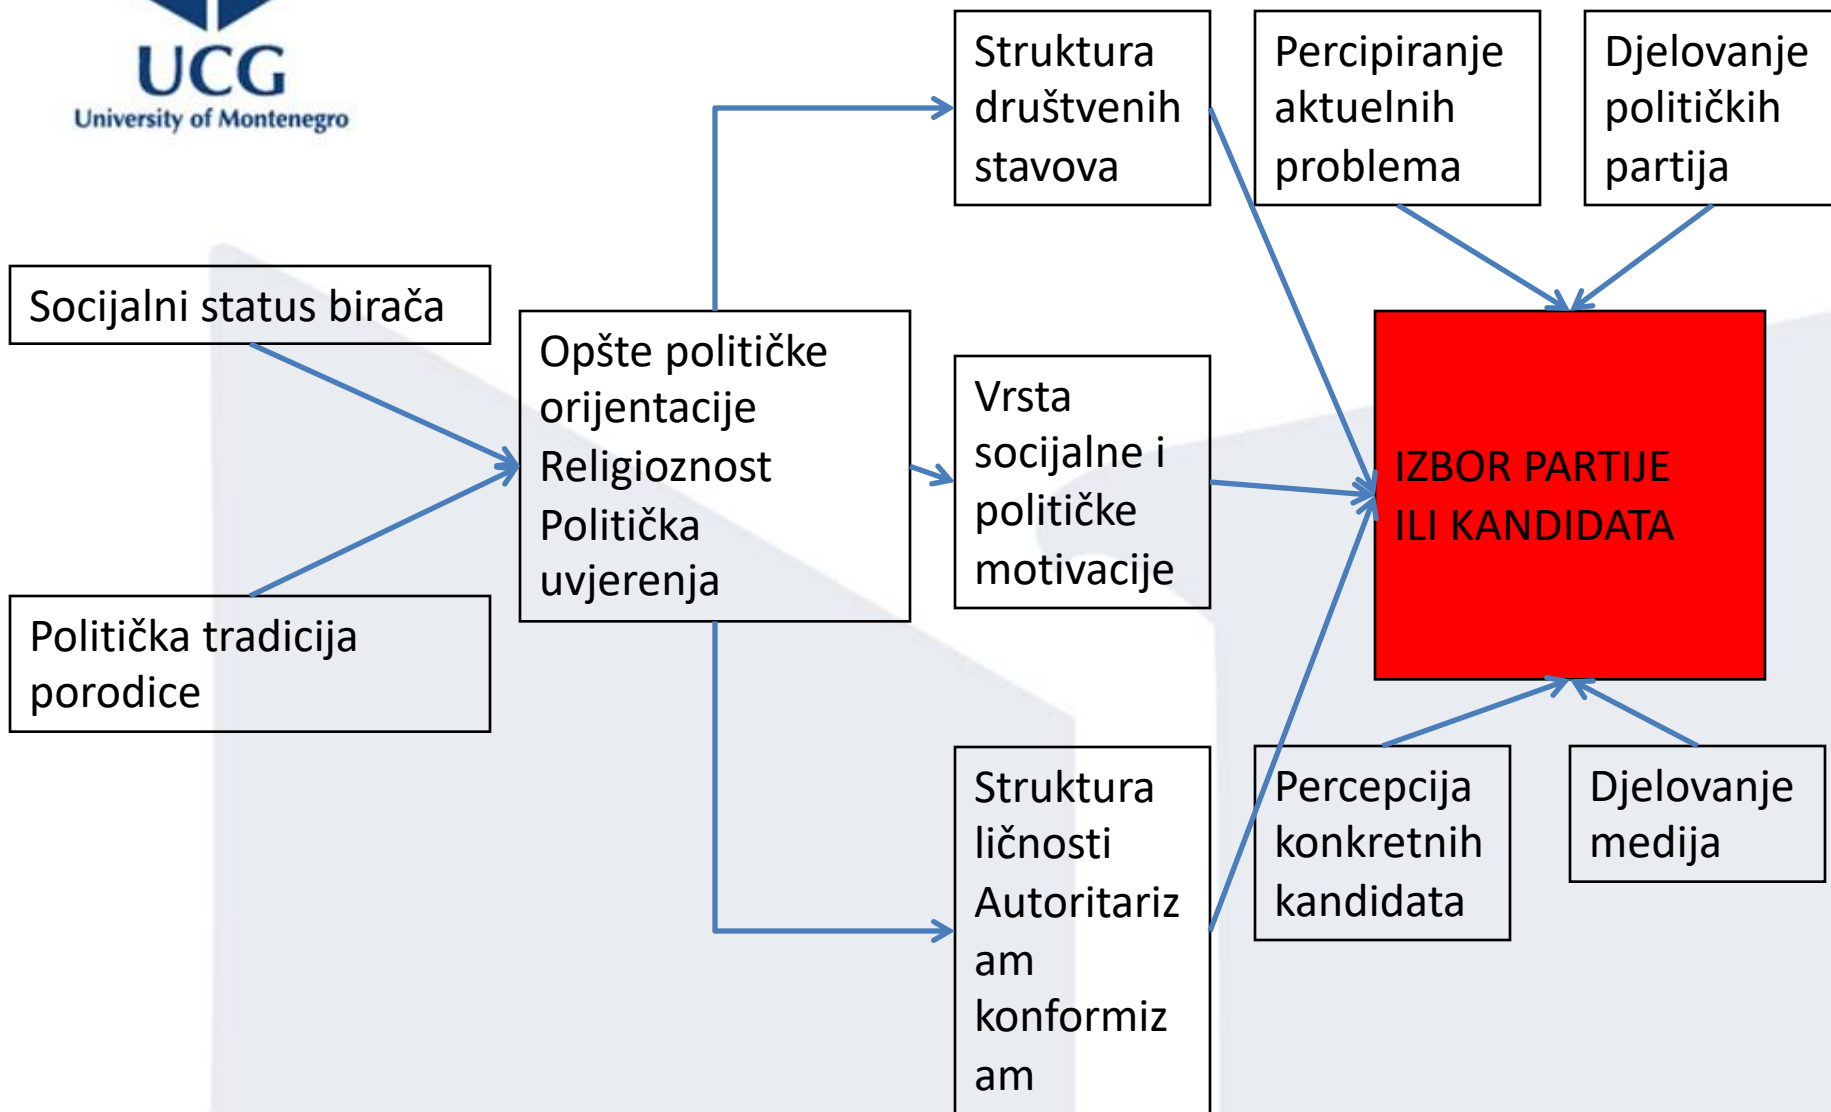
UCG
University of Montenegro

Struktura društvenih stavova

Percipiranje aktuelnih problema

Djelovanje političkih partija

Socijalni status birača

Opšte političke orijentacije Religioznost Politička uvjerenja

Vrsta socijalne i političke motivacije

IZBOR PARTIJE ILI KANDIDATA

Politička tradicija porodice

Struktura ličnosti Autoritarizam konformizam

Percepcija konkretnih kandidata

Djelovanje medija